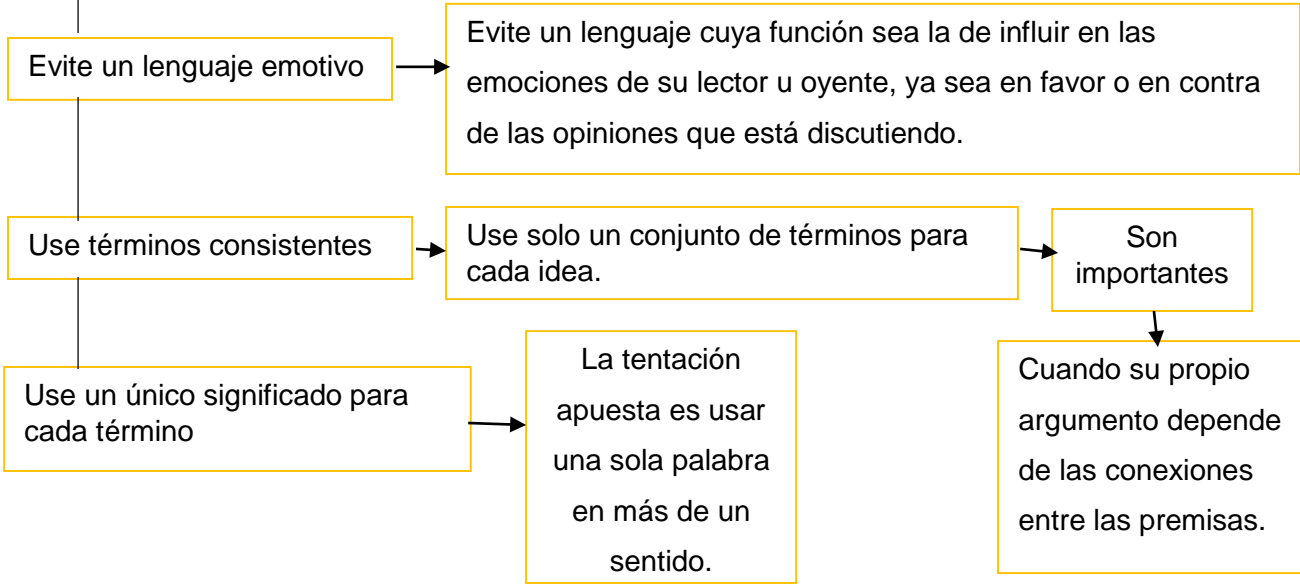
Evite un lenguaje emotivo

Evite un lenguaje cuya función sea la de influir en las emociones de su lector u oyente, ya sea en favor o en contra de las opiniones que está discutiendo.

Use términos consistentes

Use solo un conjunto de términos para cada idea.

Son importantes

Cuando su propio argumento depende de las conexiones entre las premisas.

Use un único significado para cada término

La tentación apuesta es usar una sola palabra en más de un sentido.